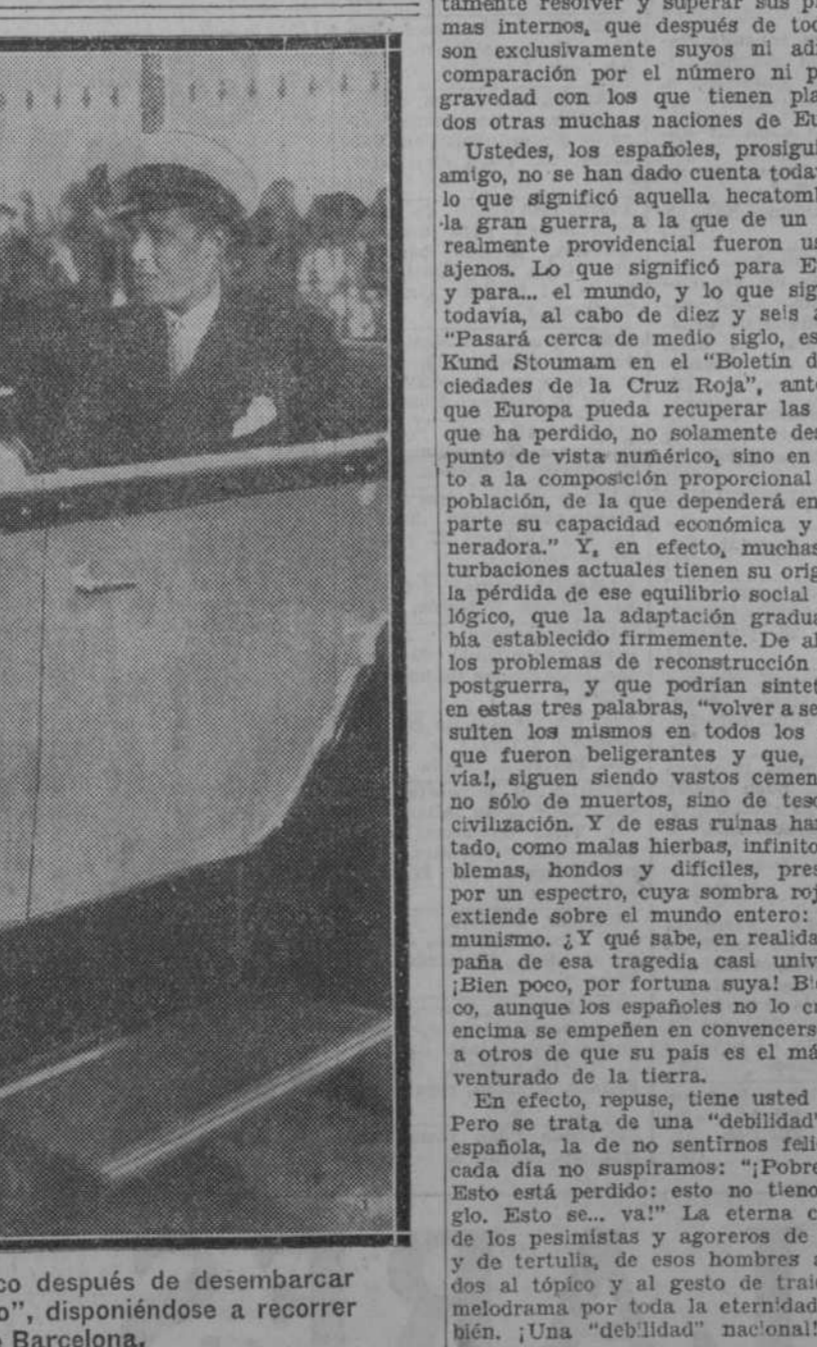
tamente resolver y superar sus p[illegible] mas internos, que después de tod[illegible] son exclusivamente suyos ni ad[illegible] comparación por el número ni p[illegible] gravedad con los que tienen pla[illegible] dos otras muchas naciones de Eu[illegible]

Ustedes, los españoles, prosigui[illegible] amigo, no se han dado cuenta toda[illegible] lo que significó aquella hecatomb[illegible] la gran guerra, a la que de un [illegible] realmente providencial fueron us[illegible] ajenos. Lo que significó para E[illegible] y para... el mundo, y lo que sig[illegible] todavía, al cabo de diez y seis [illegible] "Pasará cerca de medio siglo, es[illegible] Kund Stoumam en el "Boletín d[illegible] ciedades de la Cruz Roja", ante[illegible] que Europa pueda recuperar las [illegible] que ha perdido, no solamente des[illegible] punto de vista numérico, sino en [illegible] to a la composición proporcional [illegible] población, de la que dependerá en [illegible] parte su capacidad económica y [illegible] neradora." Y, en efecto, muchas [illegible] turbaciones actuales tienen su orig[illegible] la pérdida de ese equilibrio social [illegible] lógico, que la adaptación gradua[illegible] bía establecido firmemente. De al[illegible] los problemas de reconstrucción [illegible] postguerra, y que podrían sintet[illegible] en estas tres palabras, "volver a se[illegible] sulten los mismos en todos los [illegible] que fueron beligerantes y que, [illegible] vía!, siguen siendo vastos cemen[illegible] no sólo de muertos, sino de teso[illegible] civilización. Y de esas ruinas ha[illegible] tado, como malas hierbas, infinito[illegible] blemas, hondos y difíciles, pres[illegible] por un espectro, cuya sombra roj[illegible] extiende sobre el mundo entero: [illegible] munismo. ¿Y qué sabe, en realida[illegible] paña de esa tragedia casi univ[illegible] ¡Bien poco, por fortuna suya! Bi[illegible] co, aunque los españoles no lo cr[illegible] encima se empeñen en convencers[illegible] a otros de que su país es el má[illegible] venturado de la tierra.

En efecto, repuse, tiene usted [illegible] Pero se trata de una "debilidad"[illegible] española, la de no sentirnos feli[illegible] cada día no suspiramos: "¡Pobre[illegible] Esto está perdido: esto no tiene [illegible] glo. Esto se... va!" La eterna c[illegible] de los pesimistas y agoreros de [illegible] y de tertulia, de esos hombres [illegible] dos al tópico y al gesto de trai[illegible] melodrama por toda la eternidad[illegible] bién. ¡Una "debilidad" nacional![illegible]

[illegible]co después de desembarcar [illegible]o", disponiéndose a recorrer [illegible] Barcelona.